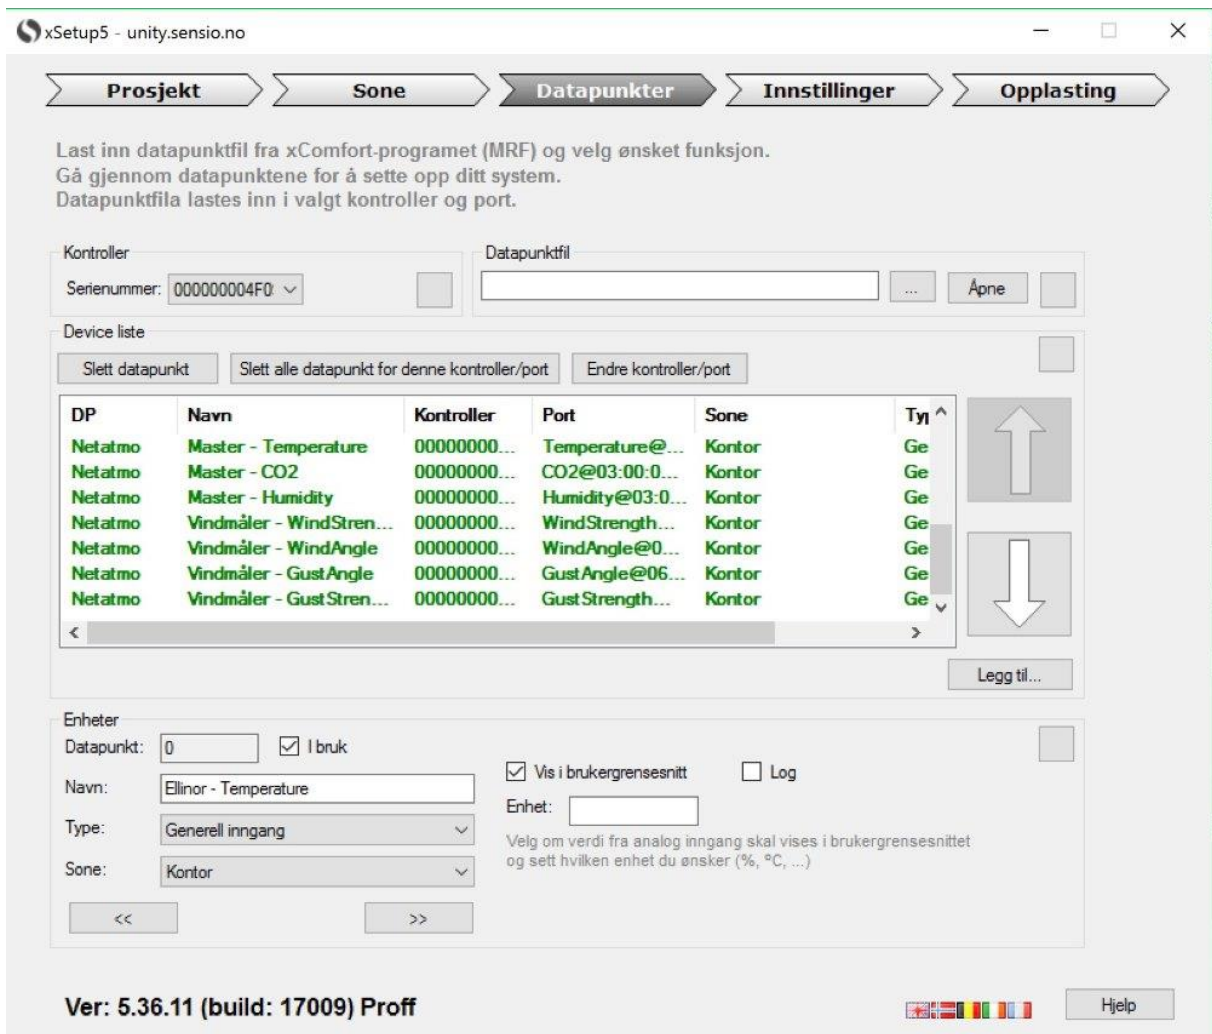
xSetup5 - unity.sensio.no

Prosjekt Sone Datapunkter Innstillinger Opplasting

Last inn datapunktfil fra xComfort-programet (MRF) og velg ønsket funksjon.
Gå gjennom datapunktene for å sette opp ditt system.
Datapunktfila lastes inn i valgt kontroller og port.

Kontroller
Serienummer: 000000004F0

Datapunktfil
... Åpne

Device liste
Slett datapunkt Slett alle datapunkt for denne kontroller/port Endre kontroller/port

| DP | Navn | Kontroller | Port | Sone | Ty |
|---|---|---|---|---|---|
| Netatmo | Master - Temperature | 00000000... | Temperature@... | Kontor | Ge |
| Netatmo | Master - CO2 | 00000000... | CO2@03:00:0... | Kontor | Ge |
| Netatmo | Master - Humidity | 00000000... | Humidity@03:0... | Kontor | Ge |
| Netatmo | Vindmåler - WindStren... | 00000000... | WindStrength... | Kontor | Ge |
| Netatmo | Vindmåler - WindAngle | 00000000... | WindAngle@0... | Kontor | Ge |
| Netatmo | Vindmåler - GustAngle | 00000000... | GustAngle@06... | Kontor | Ge |
| Netatmo | Vindmåler - GustStren... | 00000000... | GustStrength... | Kontor | Ge |

Legg til...

Enheter
Datapunkt: 0 I bruk
Navn: Ellinor - Temperature
Type: Generell inngang
Sone: Kontor
<< >>

Vis i brukergrensesnitt Log
Enhet:
Velg om verdi fra analog inngang skal vises i brukergrensesnittet og sett hvilken enhet du ønsker (%, °C, ...)

Ver: 5.36.11 (build: 17009) Proff

Hjelp